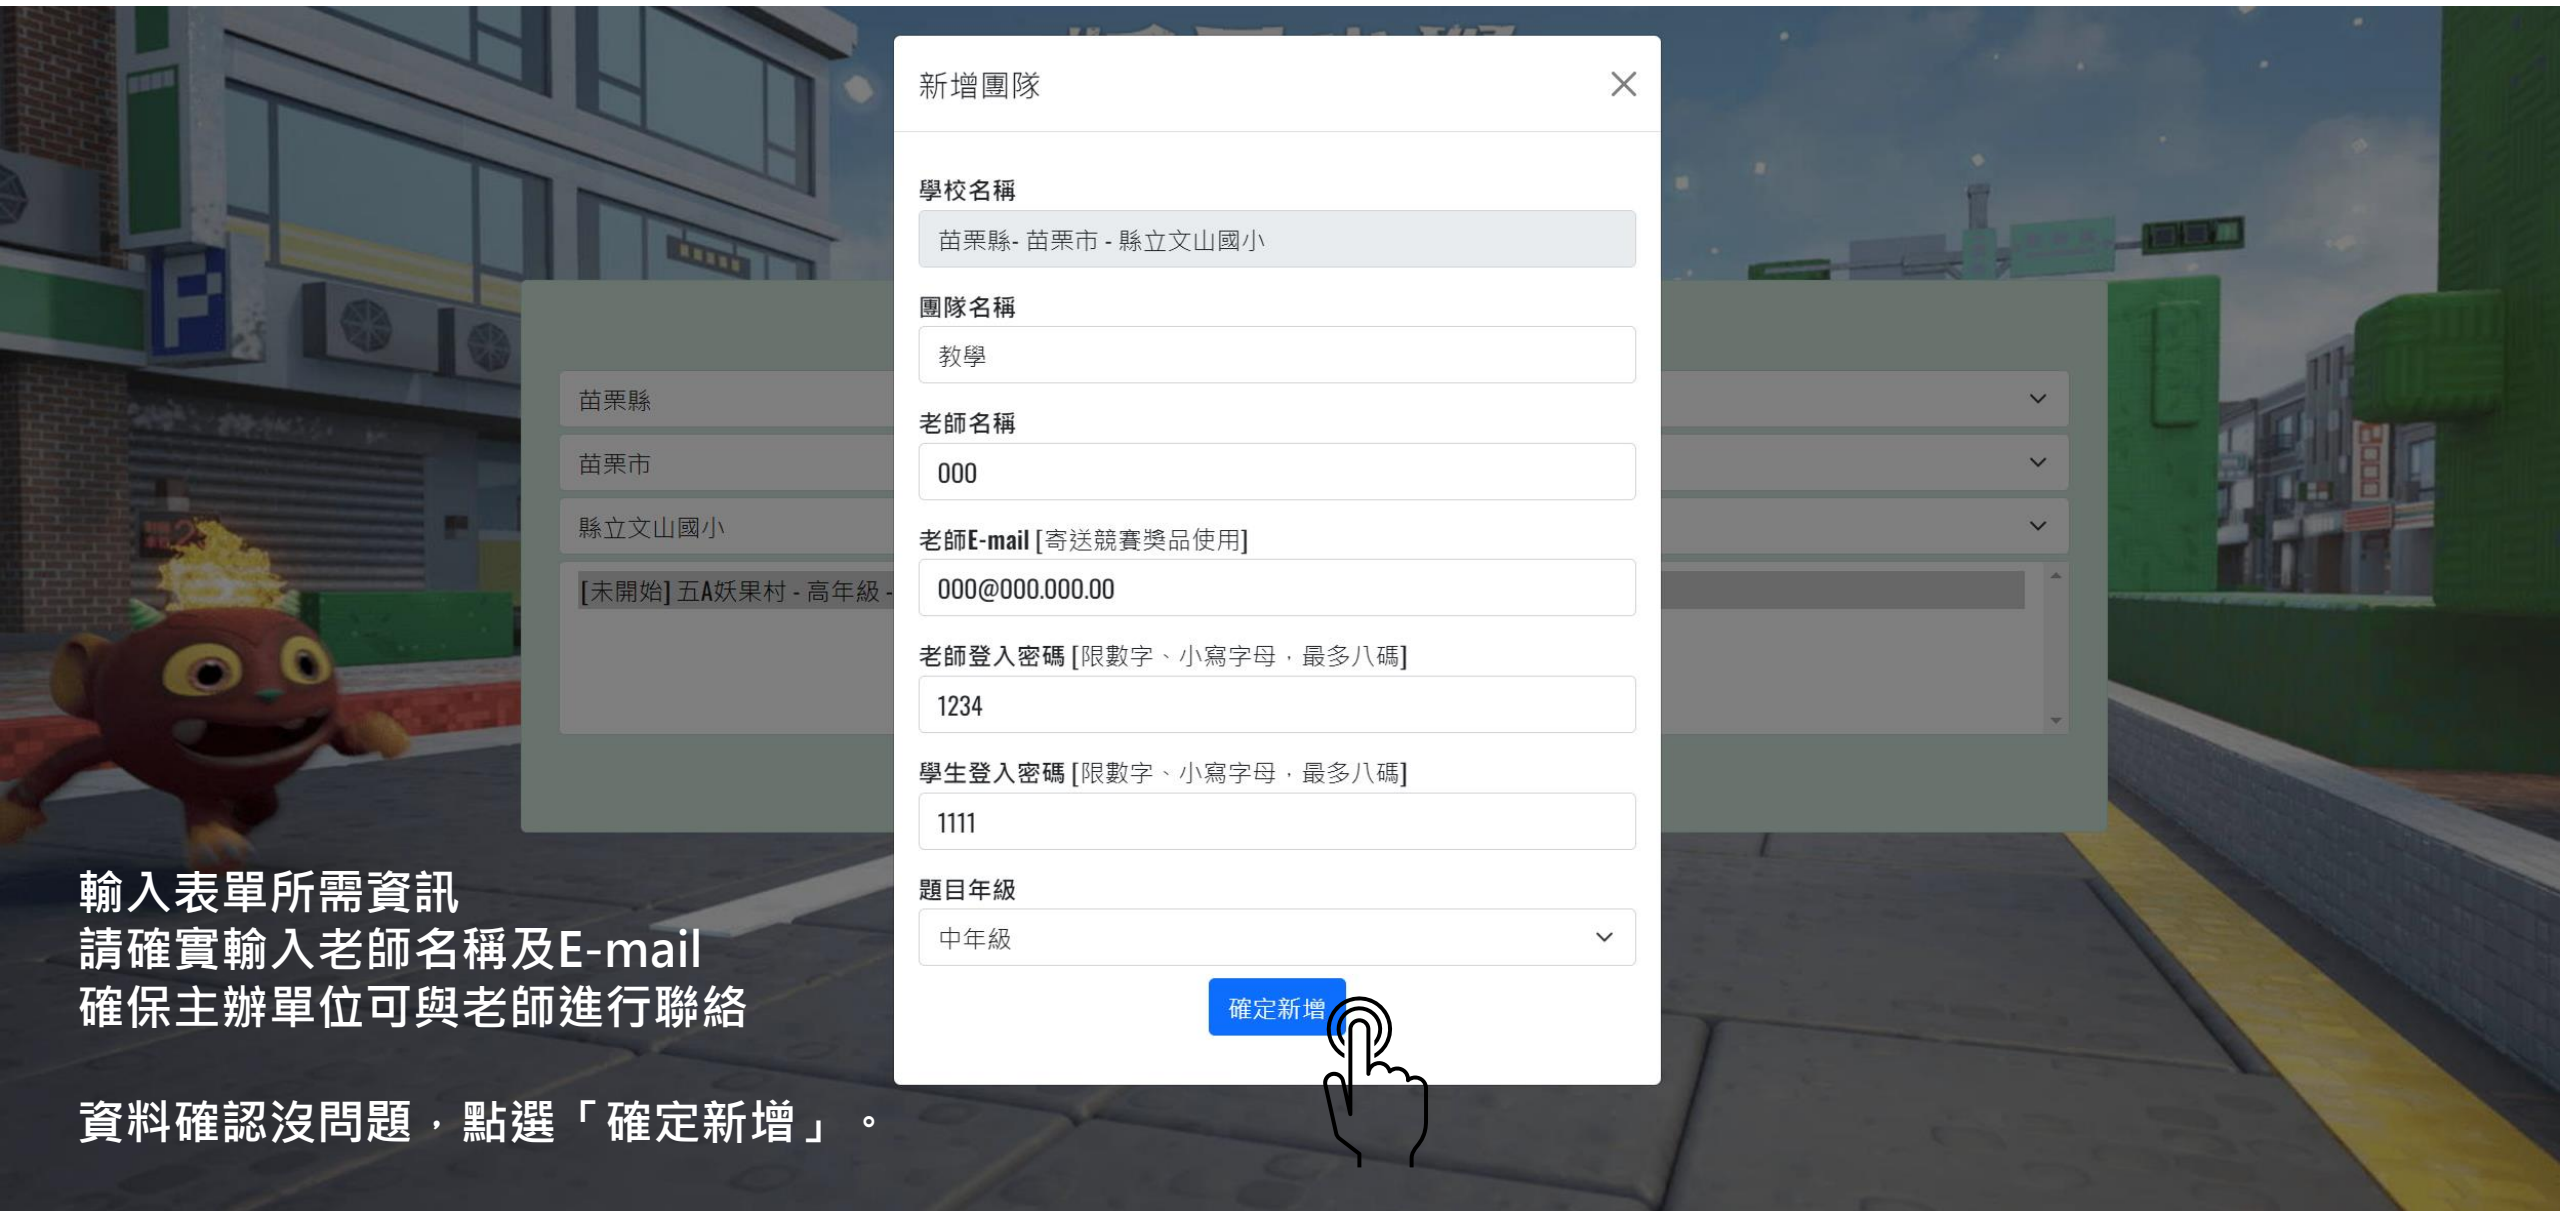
新增團隊

×

學校名稱

苗栗縣- 苗栗市 - 縣立文山國小

團隊名稱

教學

老師名稱

000

老師E-mail [寄送競賽獎品使用]

000@000.000.00

老師登入密碼 [限數字、小寫字母，最多八碼]

1234

學生登入密碼 [限數字、小寫字母，最多八碼]

1111

題目年級

中年級

確定新增

苗栗縣

苗栗市

縣立文山國小

[未開始] 五A妖果村 - 高年級 -

輸入表單所需資訊
請確實輸入老師名稱及E-mail
確保主辦單位可與老師進行聯絡

資料確認沒問題，點選「確定新增」。